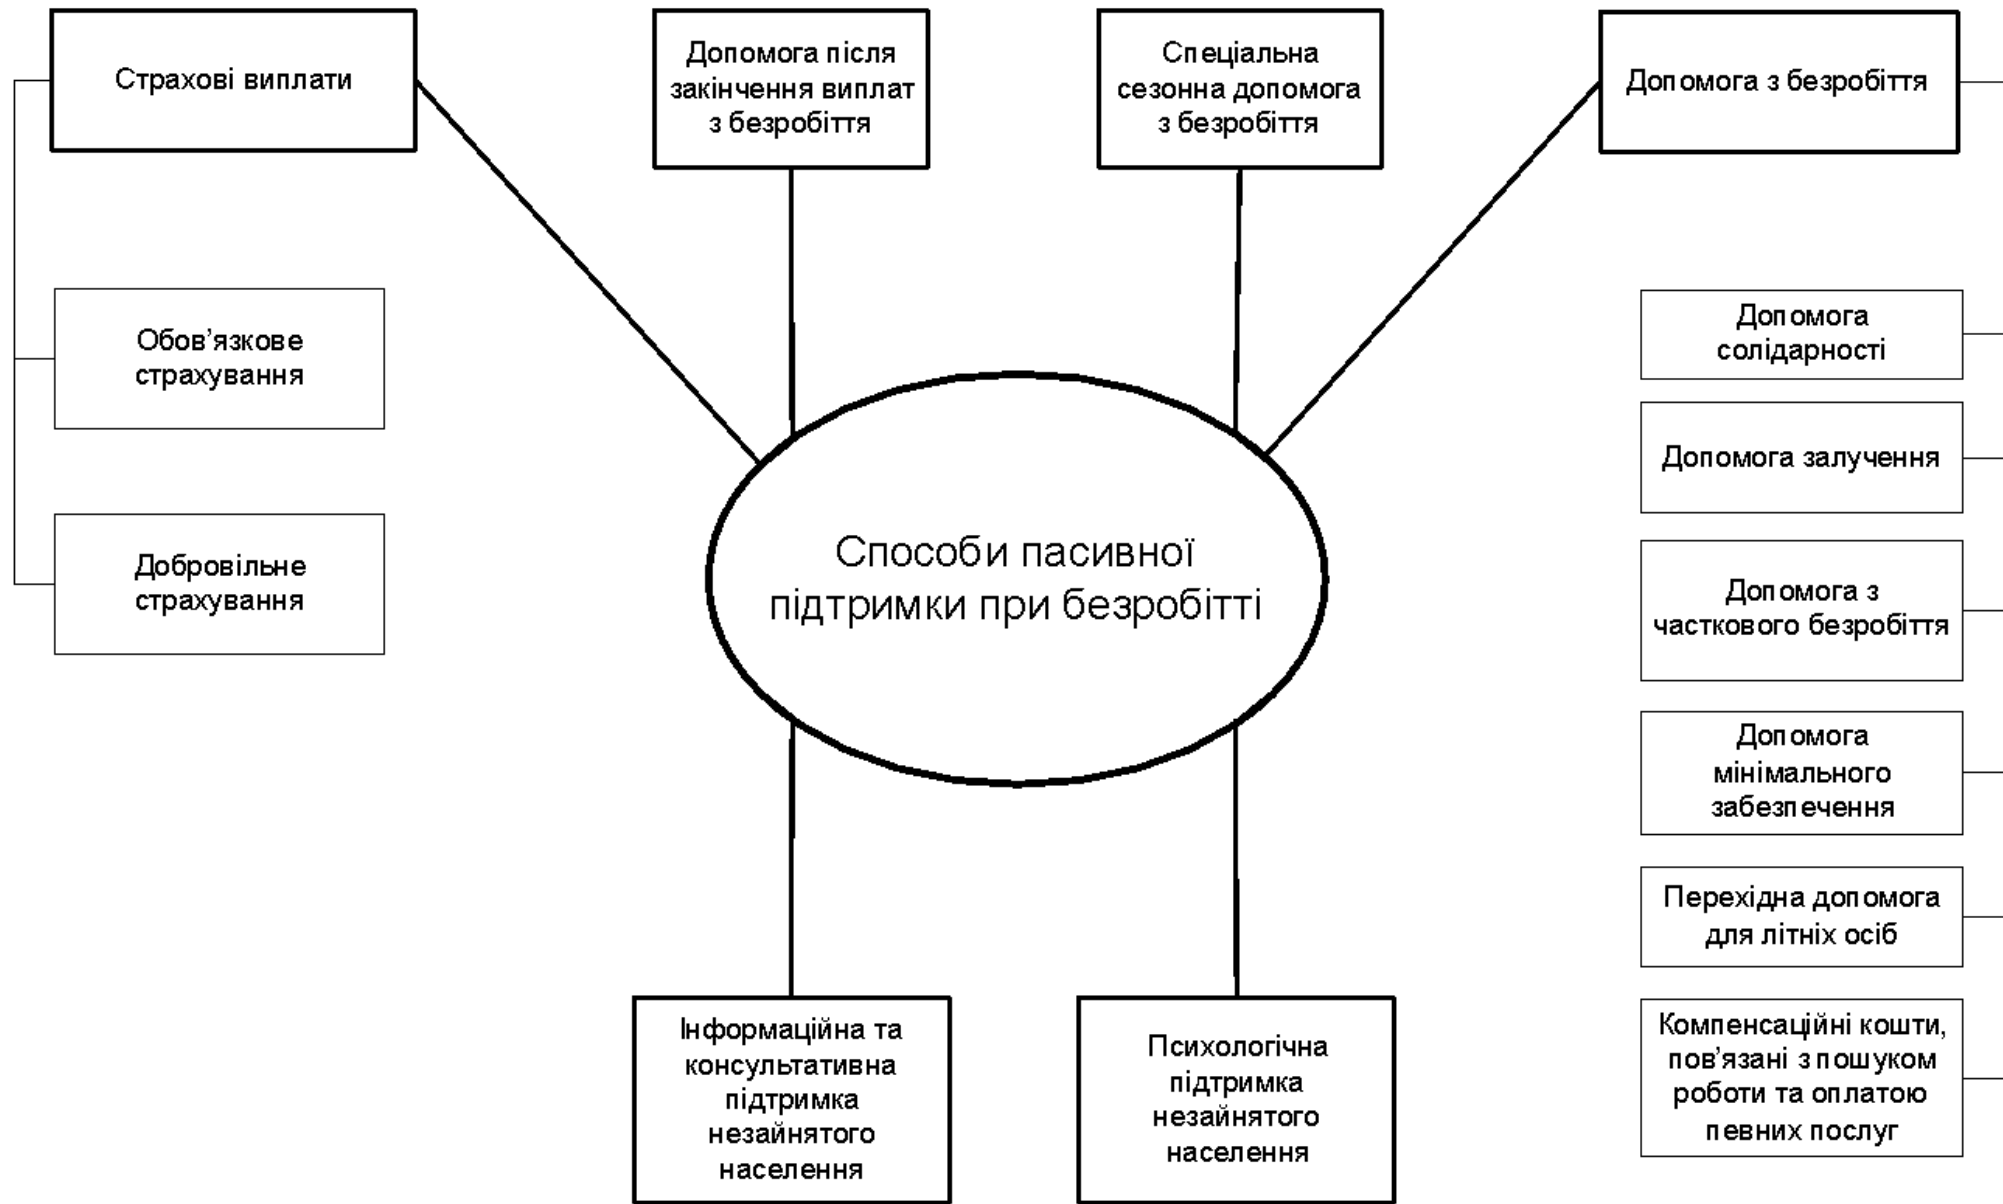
Страхові виплати

Допомога після закінчення виплат з безробіття

Спеціальна сезонна допомога з безробіття

Допомога з безробіття

Обов'язкове страхування

Добровільне страхування

Способи пасивної підтримки при безробітті

Допомога солідарності

Допомога залучення

Допомога з часткового безробіття

Допомога мінімального забезпечення

Перехідна допомога для літніх осіб

Компенсаційні кошти, пов'язані з пошуком роботи та оплатою певних послуг

Інформаційна та консультативна підтримка незайнятого населення

Психологічна підтримка незайнятого населення